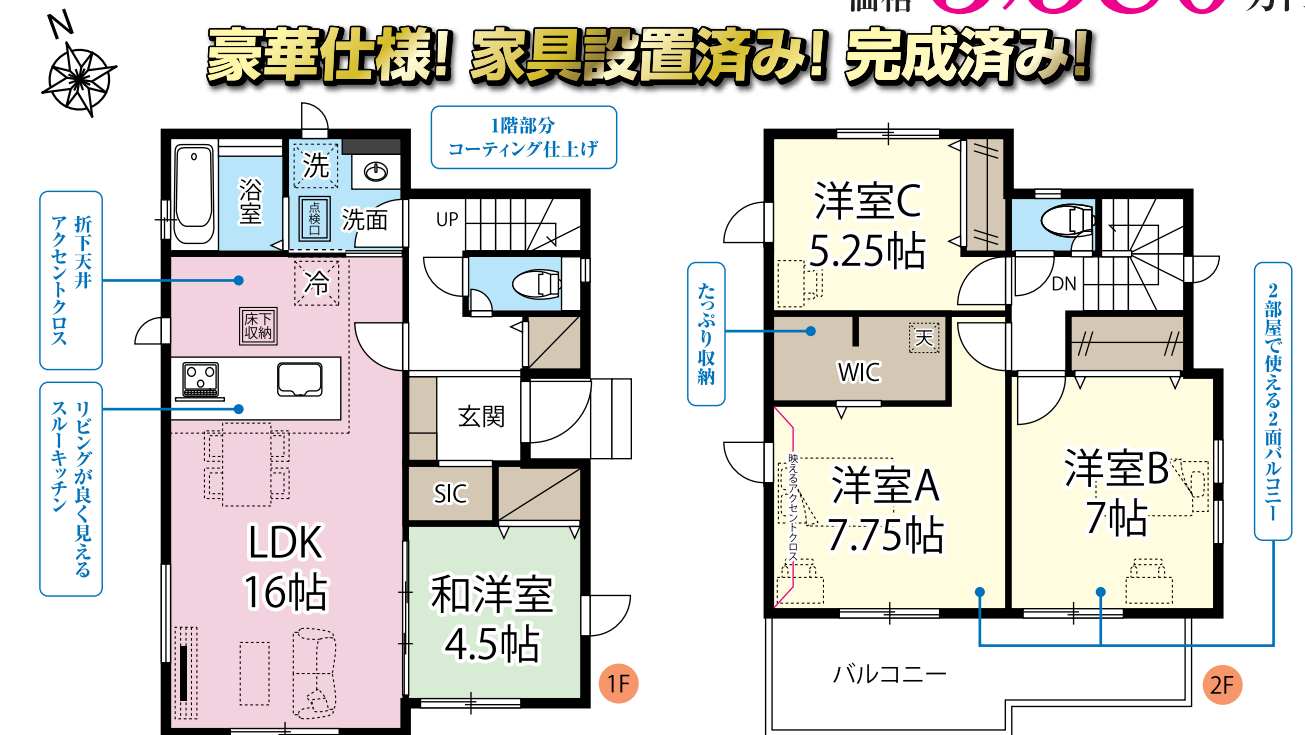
N

価格 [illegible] 万円

豪華仕様！家具設置済み！完成済み！

1階部分
コーティング仕上げ

折下天井
アクセントクロス

リビングが良く見える
スルーキッチン

浴室

洗

点検口

洗面

UP

冷

床下収納

玄関

SIC

LDK
16帖

和洋室
4.5帖

1F

たっぷり収納

洋室C
5.25帖

DN

天

WIC

映えるアクセントクロス

洋室A
7.75帖

洋室B
7帖

2部屋で使える2面バルコニー

バルコニー

2F